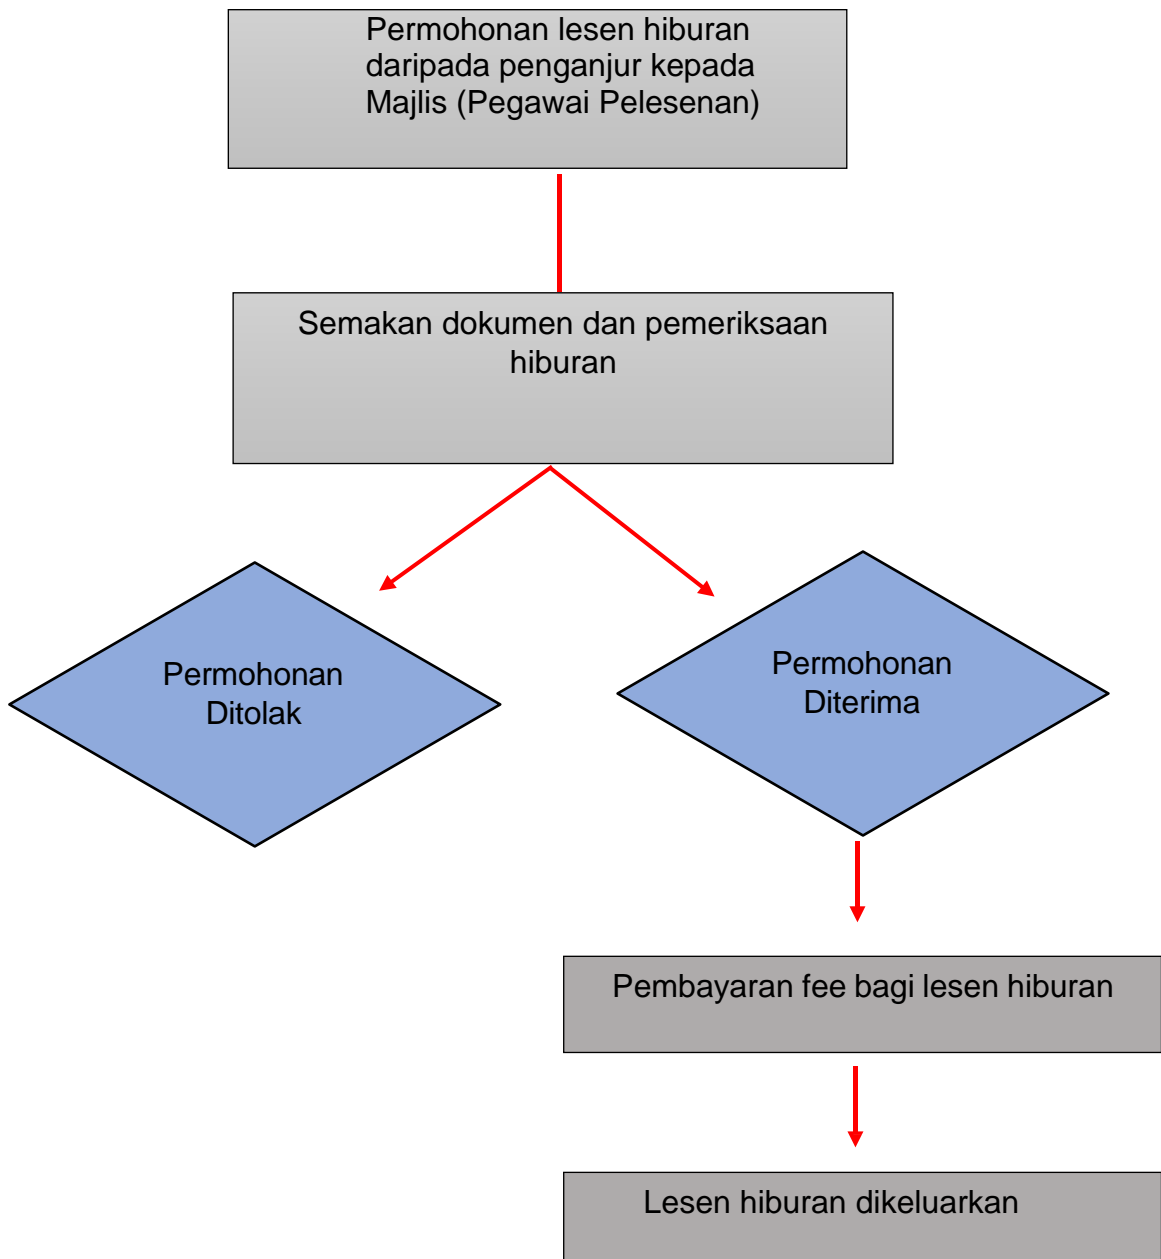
Permohonan lesen hiburan daripada penganjur kepada Majlis (Pegawai Pelesenan)

Semakan dokumen dan pemeriksaan hiburan

Permohonan Ditolak

Permohonan Diterima

Pembayaran fee bagi lesen hiburan

Lesen hiburan dikeluarkan